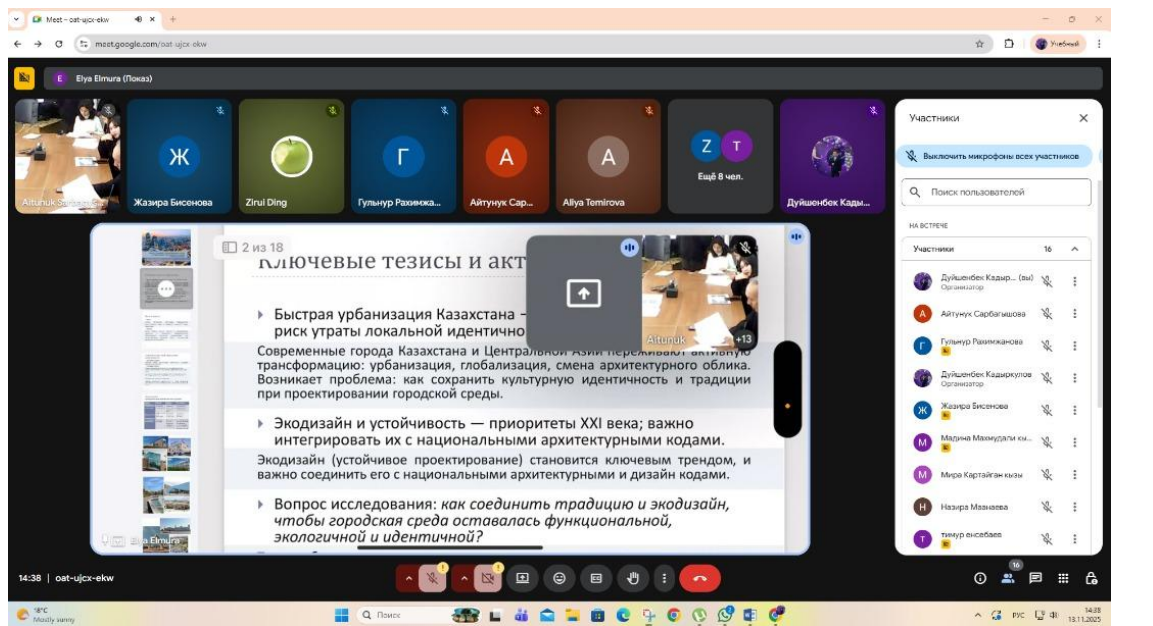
Meet - oat-ujcx-ekw

meet.google.com/oat-ujcx-ekw

Учебный

E Elya Elmura (Показ)

Altunuk Sarbag...

Ж Жазира Бисенова

Zirui Ding

Г Гульнур Рахимжа...

А Айтунук Сар...

А Aliya Temirova

Z T Ещё 8 чел.

Дуйшенбек Кады...

2 из 18

Ключевые тезисы и акт

Быстрая урбанизация Казахстана – риск утраты локальной идентично

Altunuk +13

Современные города Казахстана и Центральной Азии переживают активную трансформацию: урбанизация, глобализация, смена архитектурного облика. Возникает проблема: как сохранить культурную идентичность и традиции при проектировании городской среды.

Экодизайн и устойчивость — приоритеты XXI века; важно интегрировать их с национальными архитектурными кодами.

Экодизайн (устойчивое проектирование) становится ключевым трендом, и важно соединить его с национальными архитектурными и дизайн кодами.

Вопрос исследования: как соединить традицию и экодизайн, чтобы городская среда оставалась функциональной, экологичной и идентичной?

Elya Elmura

Участники

Выключить микрофоны всех участников

Поиск пользователей

НА ВСТРЕЧЕ

Участники 16

Дуйшенбек Кадыр... (вы) Организатор

Айтунук Сарбагышова

Гульнур Рахимжанова

Дуйшенбек Кадыркулов Организатор

Жазира Бисенова

Мадина Махмудали кы...

Мира Картайган кызы

Назира Маанаева

тимур ансабаев

14:38 | oat-ujcx-ekw

16

8°C Mostly sunny

Поиск

РУС 14:38 13.11.2025